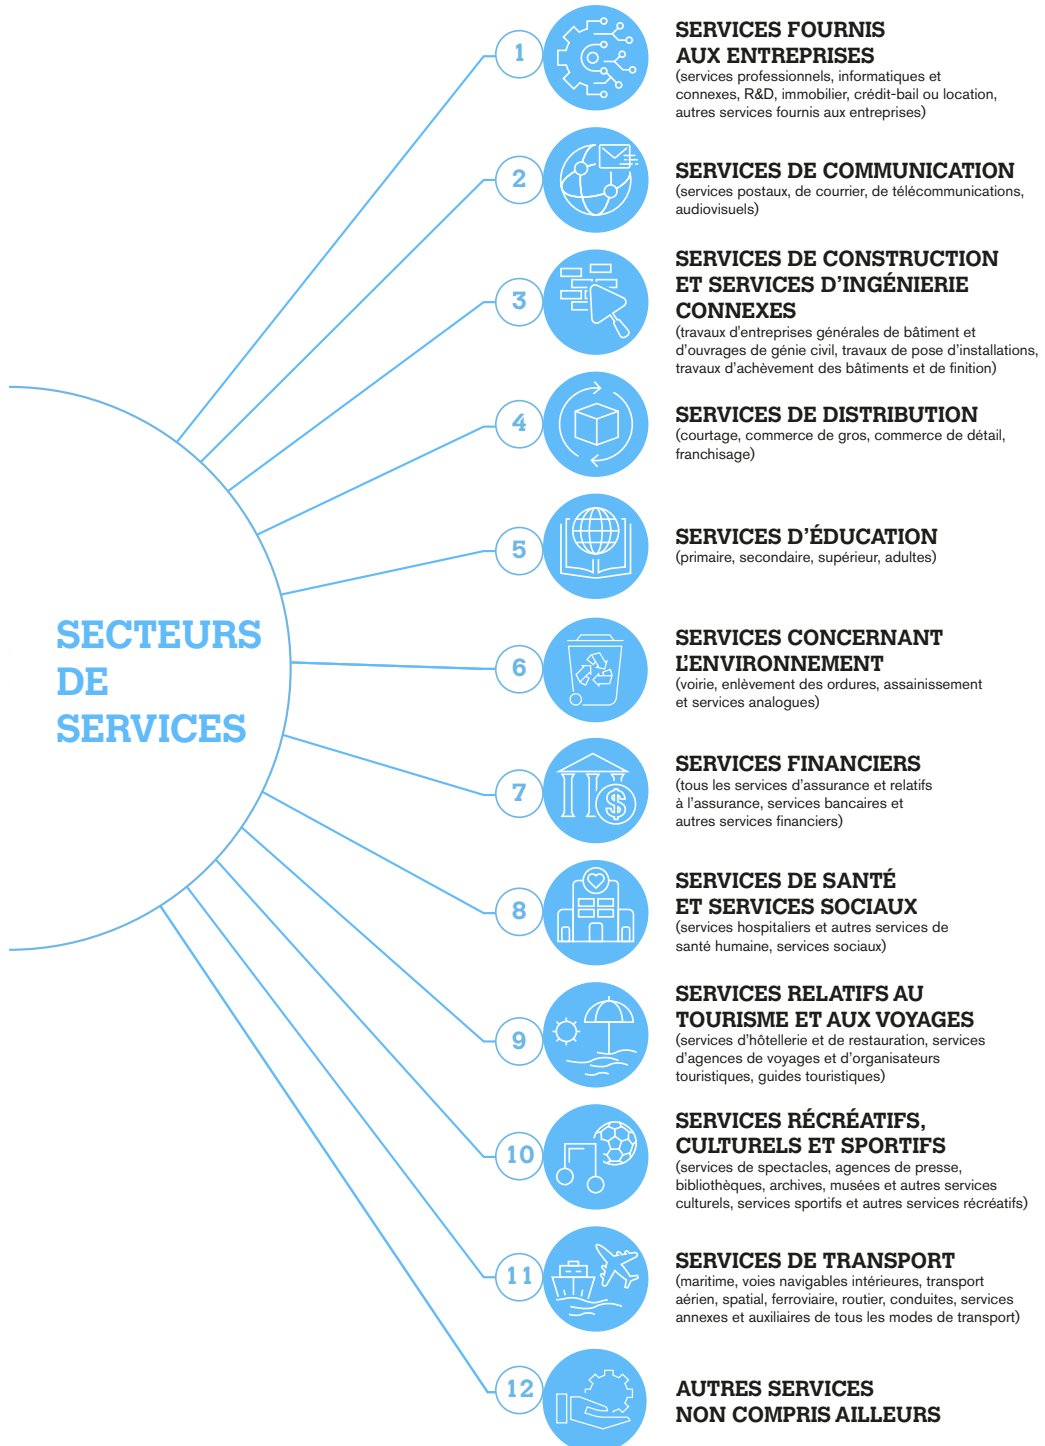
SECTEURS DE SERVICES

1
SERVICES FOURNIS AUX ENTREPRISES
(services professionnels, informatiques et connexes, R&D, immobilier, crédit-bail ou location, autres services fournis aux entreprises)

2
SERVICES DE COMMUNICATION
(services postaux, de courrier, de télécommunications, audiovisuels)

3
SERVICES DE CONSTRUCTION ET SERVICES D'INGÉNIERIE CONNEXES
(travaux d'entreprises générales de bâtiment et d'ouvrages de génie civil, travaux de pose d'installations, travaux d'achèvement des bâtiments et de finition)

4
SERVICES DE DISTRIBUTION
(courtage, commerce de gros, commerce de détail, franchisage)

5
SERVICES D'ÉDUCATION
(primaire, secondaire, supérieur, adultes)

6
SERVICES CONCERNANT L'ENVIRONNEMENT
(voirie, enlèvement des ordures, assainissement et services analogues)

7
SERVICES FINANCIERS
(tous les services d'assurance et relatifs à l'assurance, services bancaires et autres services financiers)

8
SERVICES DE SANTÉ ET SERVICES SOCIAUX
(services hospitaliers et autres services de santé humaine, services sociaux)

9
SERVICES RELATIFS AU TOURISME ET AUX VOYAGES
(services d'hôtellerie et de restauration, services d'agences de voyages et d'organisateurs touristiques, guides touristiques)

10
SERVICES RÉCRÉATIFS, CULTURELS ET SPORTIFS
(services de spectacles, agences de presse, bibliothèques, archives, musées et autres services culturels, services sportifs et autres services récréatifs)

11
SERVICES DE TRANSPORT
(maritime, voies navigables intérieures, transport aérien, spatial, ferroviaire, routier, conduites, services annexes et auxiliaires de tous les modes de transport)

12
AUTRES SERVICES NON COMPRIS AILLEURS